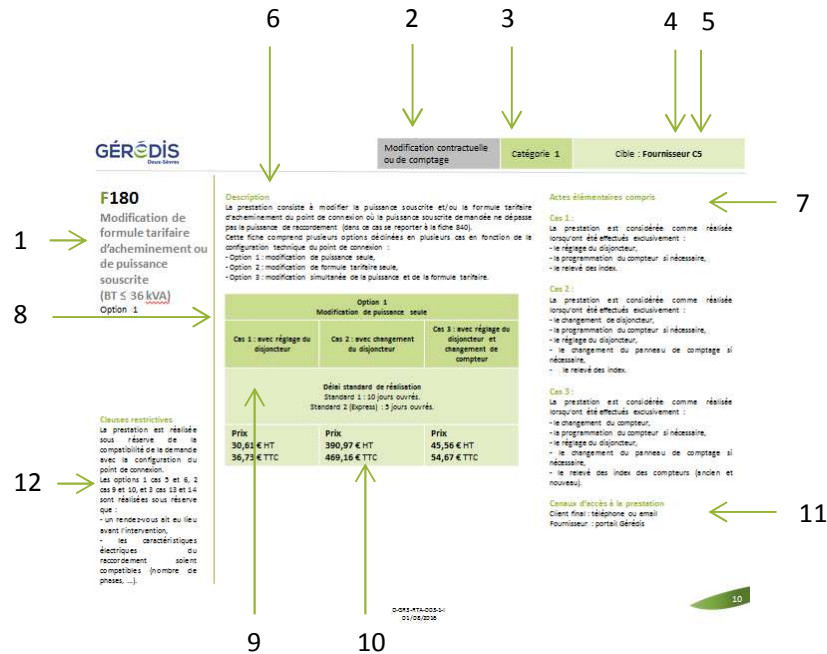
6 2 3 4 5

GÉRÉDIS
Deux-Sèvres

Modification contractuelle ou de comptage

Catégorie 1

Cible : Fournisseur C5

F180
Modification de formule tarifaire d'acheminement ou de puissance souscrite
(BT ≤ 36 kVA)
Option 1

1

8

Description
La prestation consiste à modifier la puissance souscrite et/ou la formule tarifaire d'acheminement du point de connexion où la puissance souscrite demandée ne dépasse pas la puissance de raccordement (dans ce cas se reporter à la fiche 840).
Cette fiche comprend plusieurs options déclinées en plusieurs cas en fonction de la configuration technique du point de connexion :
- Option 1 : modification de puissance seule,
- Option 2 : modification de formule tarifaire seule,
- Option 3 : modification simultanée de la puissance et de la formule tarifaire.

| Option 1 Modification de puissance seule | | |
|---|---|---|
| Cas 1 : avec réglage du disjoncteur | Cas 2 : avec changement du disjoncteur | Cas 3 : avec réglage du disjoncteur et changement de compteur |
| Délai standard de réalisation Standard 1 : 10 jours ouvrés. Standard 2 (Express) : 5 jours ouvrés. | | |
| Prix 30,61 € HT 36,73 € TTC | Prix 390,97 € HT 469,16 € TTC | Prix 45,56 € HT 54,67 € TTC |

Actes élémentaires compris

7

Cas 1 :
La prestation est considérée comme réalisée lorsqu'ont été effectués exclusivement :
- le réglage du disjoncteur,
- la programmation du compteur si nécessaire,
- le relevé des index.

Cas 2 :
La prestation est considérée comme réalisée lorsqu'ont été effectués exclusivement :
- le changement du disjoncteur,
- la programmation du compteur si nécessaire,
- le réglage du disjoncteur,
- le changement du panneau de comptage si nécessaire,
- le relevé des index.

Cas 3 :
La prestation est considérée comme réalisée lorsqu'ont été effectués exclusivement :
- le changement du compteur,
- la programmation du compteur si nécessaire,
- le réglage du disjoncteur,
- le changement du panneau de comptage si nécessaire,
- le relevé des index des compteurs (ancien et nouveau).

Canaux d'accès à la prestation
Client final : téléphone ou email
Fournisseur : portail Gérédis

11

Clauses restrictives
La prestation est réalisée sous réserve de la compatibilité de la demande avec la configuration du point de connexion.
Les options 1 cas 5 et 6, 2 cas 9 et 10, et 3 cas 13 et 14 sont réalisées sous réserve que :
- un rendez-vous ait eu lieu avant l'intervention,
- les caractéristiques électriques du raccordement soient compatibles (nombre de phases, ...).

12

D-GRS-RTA-DOS-1-
01/08/2016

10

9 10